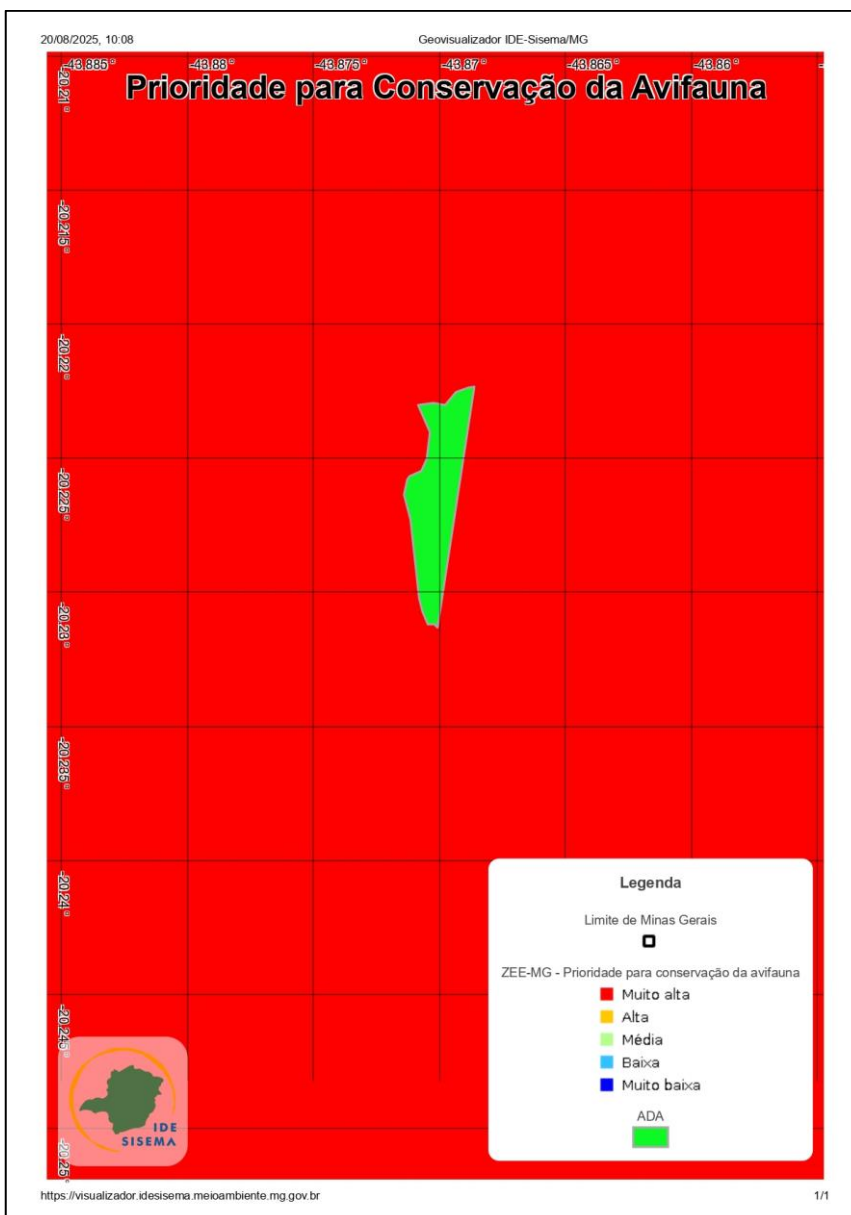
20/08/2025, 10:08 Geovisualizador IDE-Sisema/MG

-43.885° -43.88° -43.875° -43.87° -43.865° -43.86°

Prioridade para Conservação da Avifauna

-20.21° -20.215° -20.22° -20.225° -20.23° -20.235° -20.24° -20.245° -20.25°

Legenda

Limite de Minas Gerais

ZEE-MG - Prioridade para conservação da avifauna
Muito alta
Alta
Média
Baixa
Muito baixa

ADA

IDE SISEMA

https://visualizador.idesisema.meioambiente.mg.gov.br 1/1